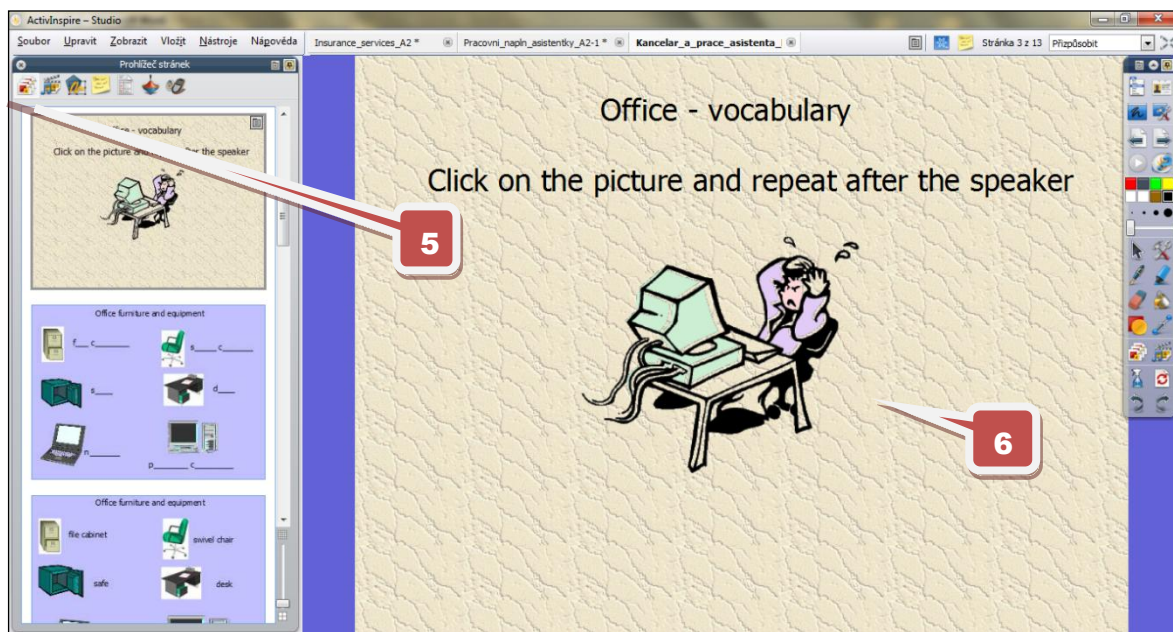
ActivInspire – Studio

Soubor Upravit Zobrazit Vložit Nástroje Nápověda

Insurance_services_A2 * Pracovni_napln_asistentky_A2-1 * Kancelar_a_prace_asistenta_

Stránka 3 z 13 Přizpůsobit

Prohlížeč stránek

Office - vocabulary

Click on the picture and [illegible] after the speaker

Office furniture and equipment

f___ c_______

s___ c_______

s___

d___

n_______

p_______ c_______

Office furniture and equipment

file cabinet

swivel chair

safe

desk

Office - vocabulary

Click on the picture and repeat after the speaker

5

6